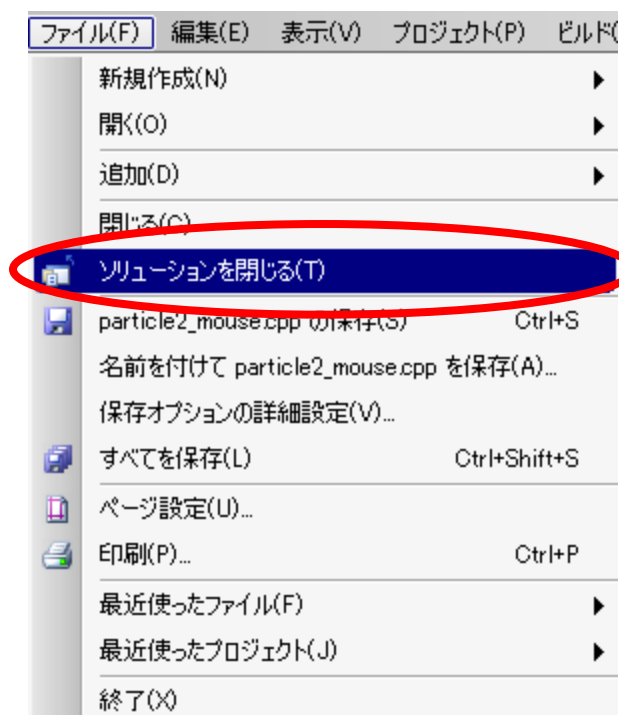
ファイル(F) 編集(E) 表示(V) プロジェクト(P) ビルド(

新規作成(N)
開く(O)
追加(D)
閉じる(C)
ソリューションを閉じる(T)
particle2_mouse.cpp の保存(S) Ctrl+S
名前を付けて particle2_mouse.cpp を保存(A)...
保存オプションの詳細設定(V)...
すべてを保存(L) Ctrl+Shift+S
ページ設定(U)...
印刷(P)... Ctrl+P
最近使ったファイル(F)
最近使ったプロジェクト(J)
終了(X)